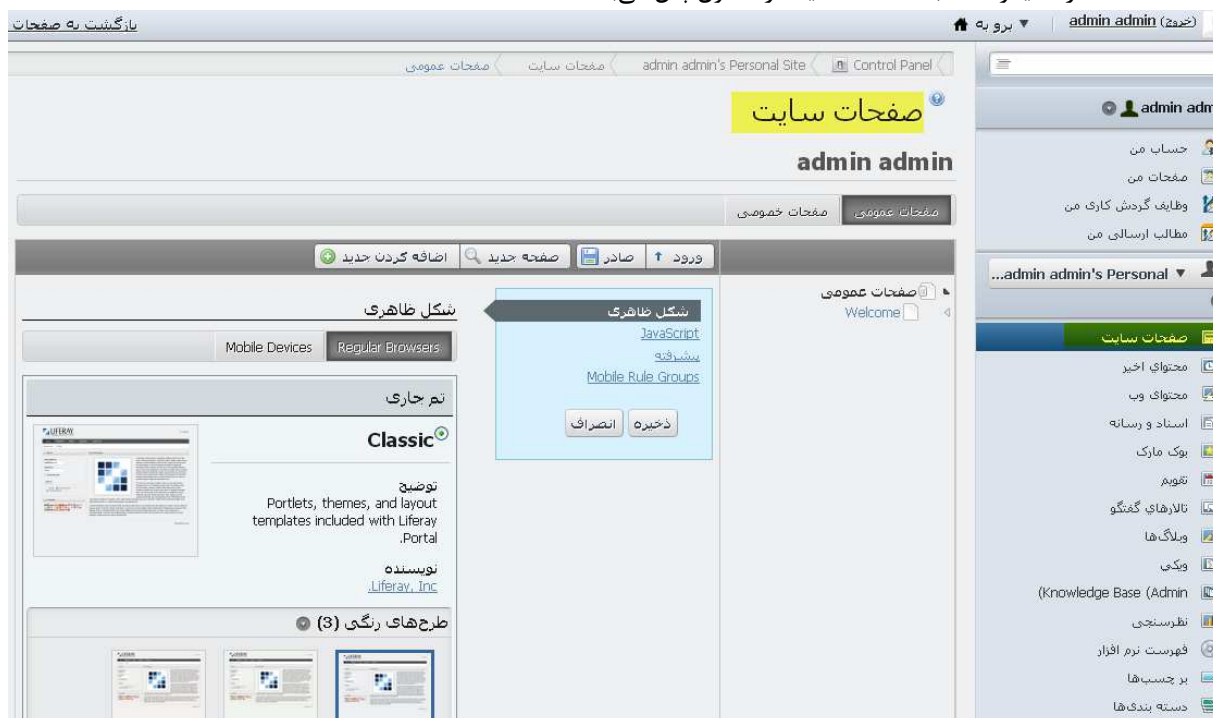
بازگشت به صفحات

▼ برو به

admin admin (خروج)

Control Panel 〈 admin admin's Personal Site 〈 صفحات سایت 〈 صفحات عمومی

صفحات سایت

admin admin

صفحات عمومی | صفحات خصوصی

ورود | صادر | صفحه جدید | اضافه کردن جدید

صفحات عمومی
Welcome

شکل ظاهری
JavaScript
پیشرفته
Mobile Rule Groups

ذخیره | انصراف

شکل ظاهری

Mobile Devices | Regular Browsers

تم جاری

Classic

توضیح
Portlets, themes, and layout templates included with Liferay Portal.

نویسنده
Liferay, Inc.

طرح‌های رنگی (3)

admin admin

حساب من
صفحات من
وظایف گردش کاری من
مطالب ارسالی من

admin admin's Personal...

صفحات سایت
محتواي اخیر
محتوای وب
اسناد و رسانه
بوک مارک
تقویم
تالارهاي گفتگو
وبلاگ‌ها
ویکی
(Knowledge Base (Admin
نظرسنجی
فهرست نرم افزار
بر چسب‌ها
دسته بندی‌ها